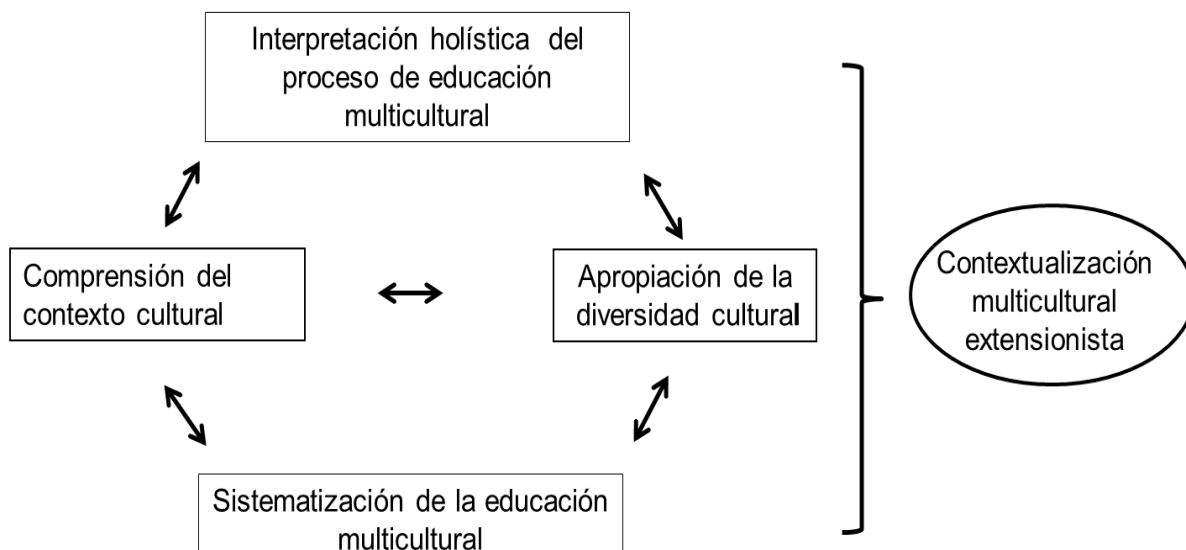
Interpretación holística del proceso de educación multicultural

Comprensión del contexto cultural

Apropiación de la diversidad cultural

Sistematización de la educación multicultural

Contextualización multicultural extensionista